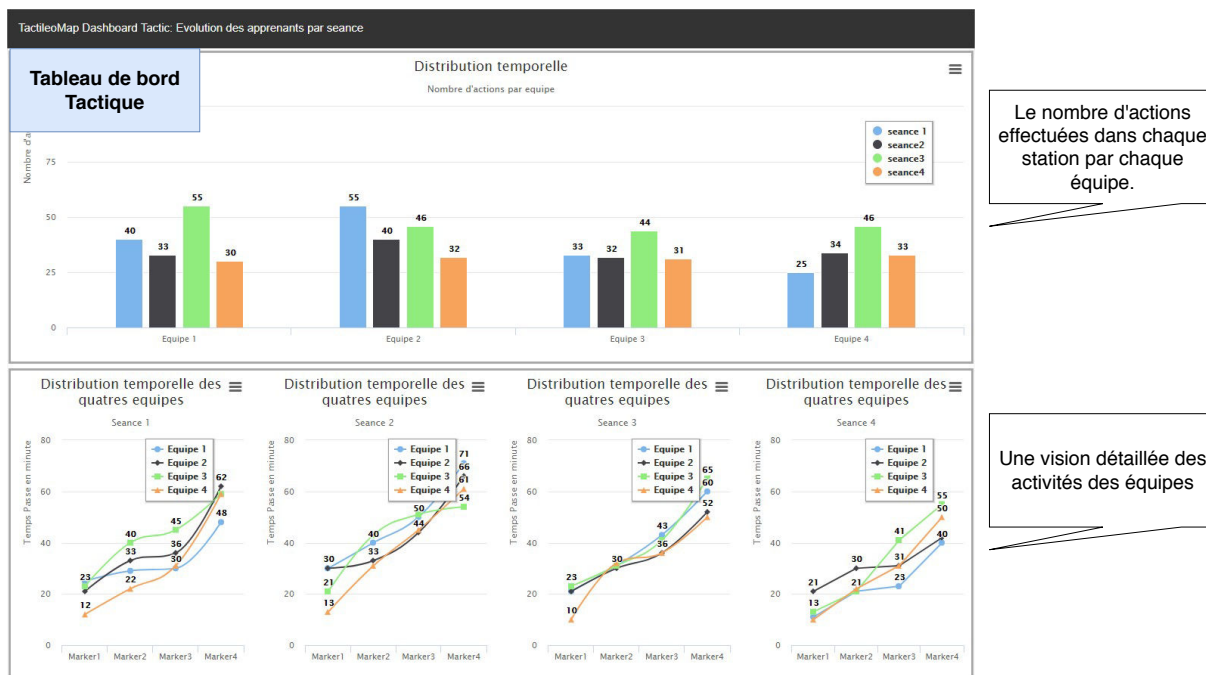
TactileoMap Dashboard Tactic: Evolution des apprenants par seance

Tableau de bord Tactique

Distribution temporelle

Nombre d'actions par equipe

Nombre d'a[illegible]

seance 1
seance2
seance3
seance4

75
50
25
0

40 33 55 30
55 40 46 32
33 32 44 31
25 34 46 33

Equipe 1
Equipe 2
Equipe 3
Equipe 4

Le nombre d'actions effectuées dans chaque station par chaque équipe.

Distribution temporelle des quatres equipes

Seance 1

Temps Passe en minute

80
60
40
20
0

Equipe 1
Equipe 2
Equipe 3
Equipe 4

23 12 40 33 22 45 36 30 62 48

Marker1 Marker2 Marker3 Marker4

Distribution temporelle des quatres equipes

Seance 2

Temps Passe en minute

80
60
40
20
0

Equipe 1
Equipe 2
Equipe 3
Equipe 4

30 21 13 40 33 50 44 71 66 61 54

Marker1 Marker2 Marker3 Marker4

Distribution temporelle des quatres equipes

Seance 3

Temps Passe en minute

80
60
40
20
0

Equipe 1
Equipe 2
Equipe 3
Equipe 4

23 10 30 43 36 65 60 52

Marker1 Marker2 Marker3 Marker4

Distribution temporelle des quatres equipes

Seance 4

Temps Passe en minute

80
60
40
20
0

Equipe 1
Equipe 2
Equipe 3
Equipe 4

21 13 30 21 41 31 23 55 50 40

Marker1 Marker2 Marker3 Marker4

Une vision détaillée des activités des équipes